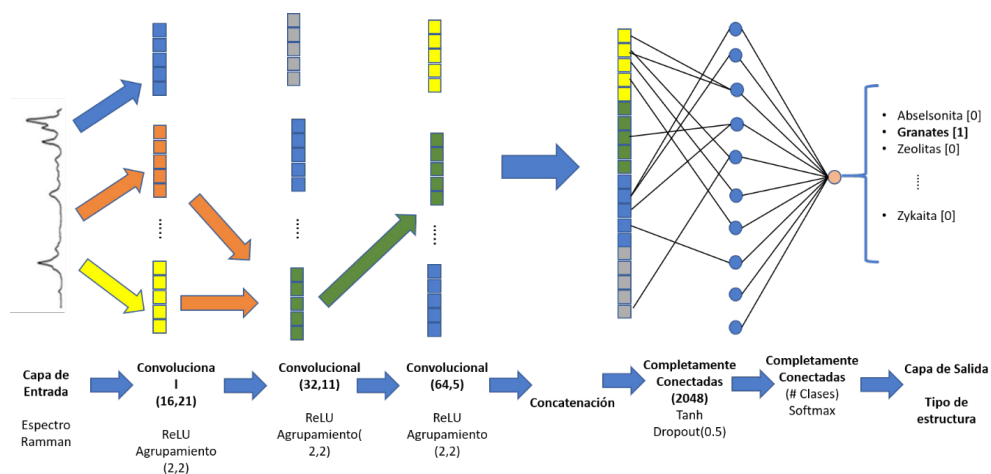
• Abselsonita [0]
• **Granates [1]**
• Zeolitas [0]

⋮

• Zykaita [0]

**Capa de Entrada**

Espectro Ramman

**Convolucional (16,21)**

ReLU Agrupamiento (2,2)

**Convolucional (32,11)**

ReLU Agrupamiento( 2,2)

**Convolucional (64,5)**

ReLU Agrupamiento (2,2)

**Concatenación**

**Completamente Conectadas (2048)**

Tanh Dropout(0.5)

**Completamente Conectadas**

(# Clases) Softmax

**Capa de Salida**

**Tipo de estructura**